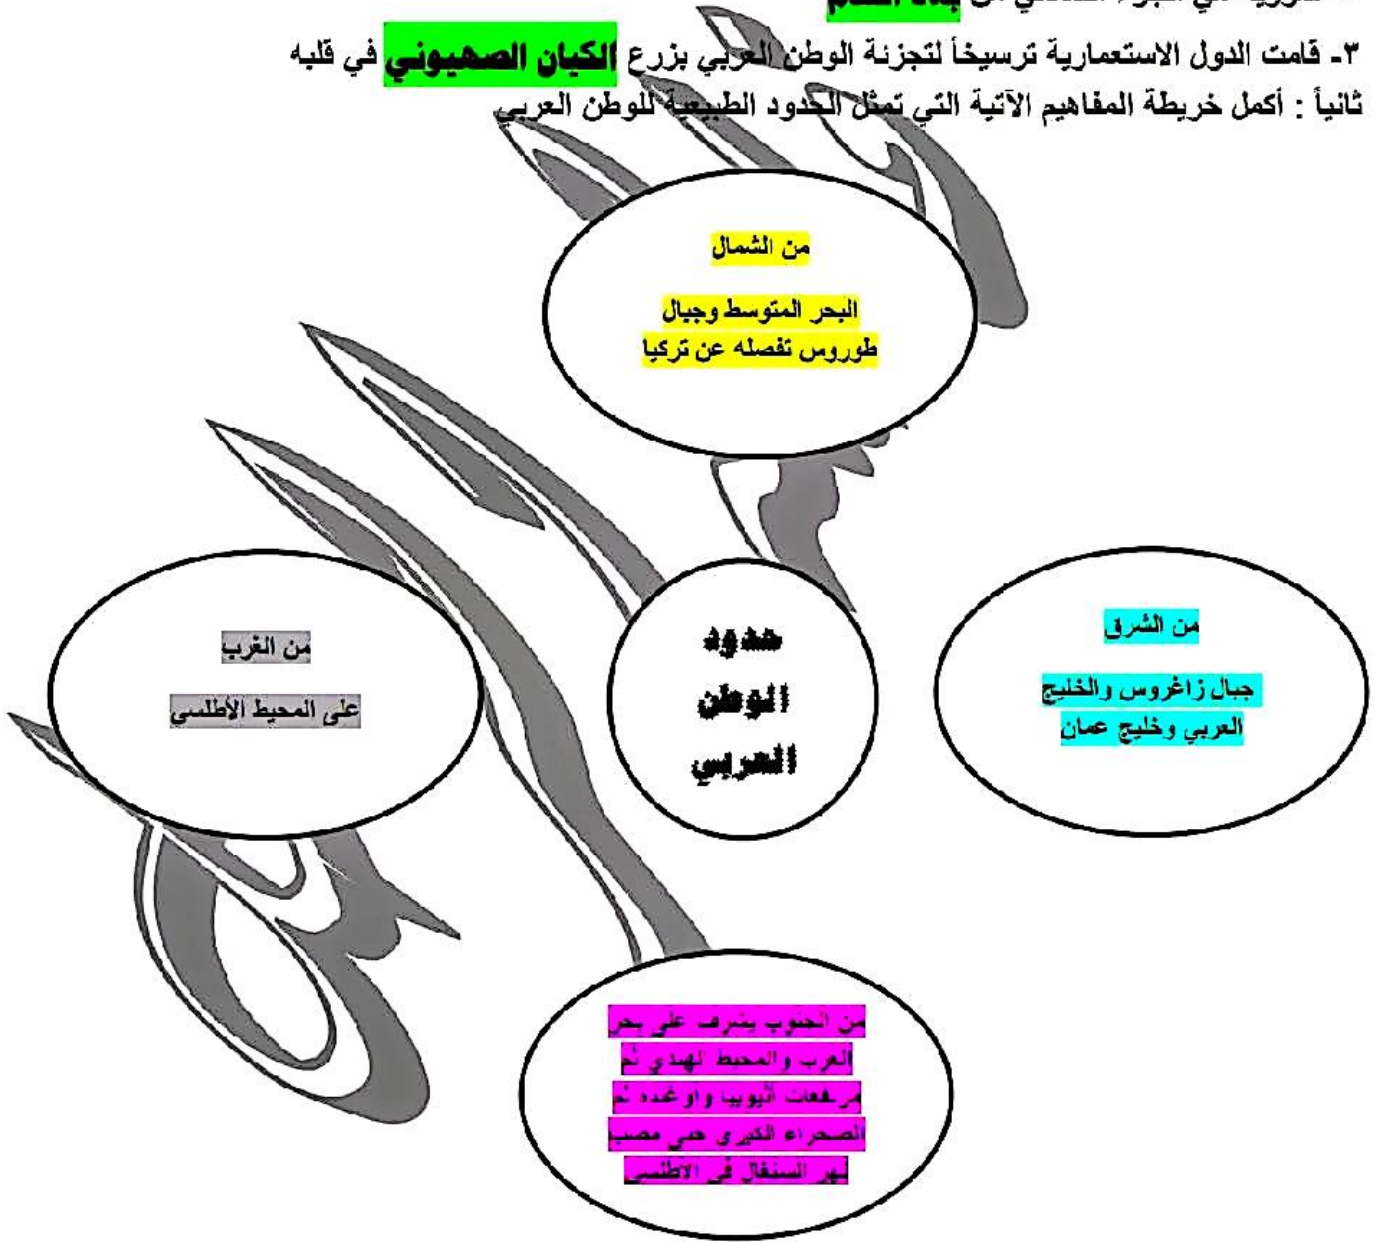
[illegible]

٣- قامت الدول الاستعمارية ترسيخاً لتجزئة الوطن العربي بزرع الكيان الصهيوني في قلبه

ثانياً : أكمل خريطة المفاهيم الآتية التي تمثل الحدود الطبيعية للوطن العربي

من الشمال

البحر المتوسط وجبال طوروس تفصله عن تركيا

من الغرب

على المحيط الأطلسي

حدود الوطن العربي

من الشرق

جبال زاغروس والخليج العربي وخليج عمان

من الجنوب يشرف على بحر العرب والمحيط الهندي ثم مرتفعات أثيوبيا واوغندا ثم الصحراء الكبرى حتى مصب نهر السنغال في الاطلسي